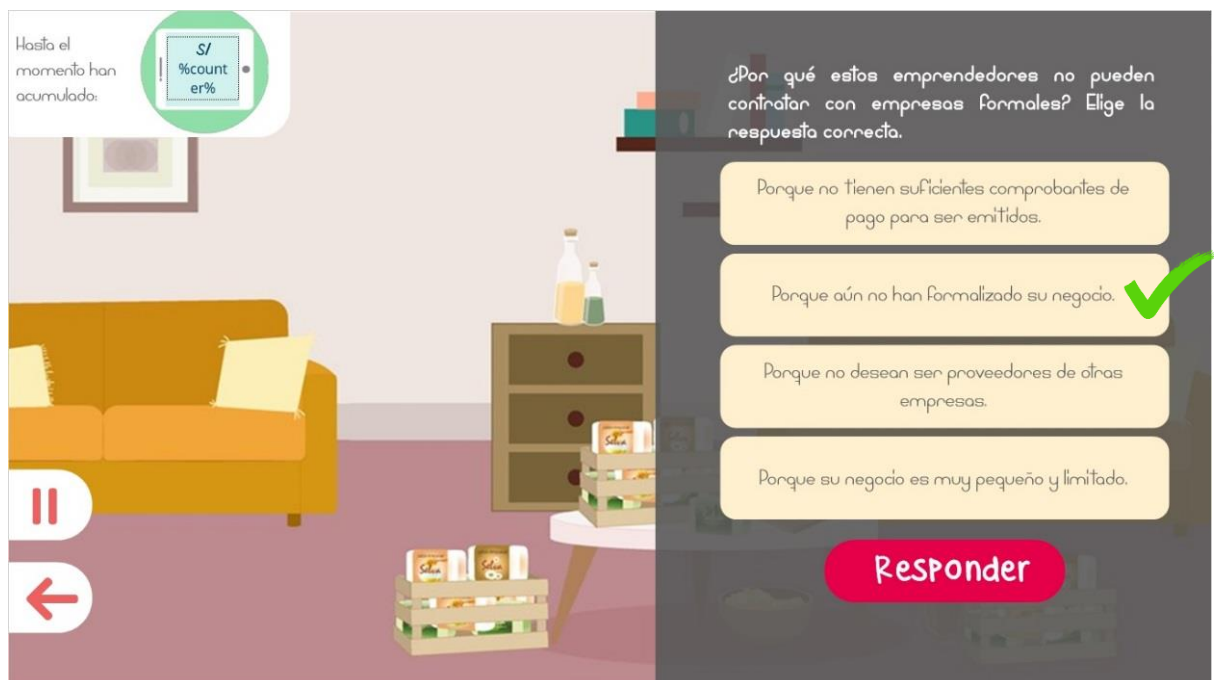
Hasta el momento han acumulado:

S/
%counter%

¿Por qué estos emprendedores no pueden contratar con empresas formales? Elige la respuesta correcta.

Porque no tienen suficientes comprobantes de pago para ser emitidos.

Porque aún no han formalizado su negocio.

Porque no desean ser proveedores de otras empresas.

Porque su negocio es muy pequeño y limitado.

Responder